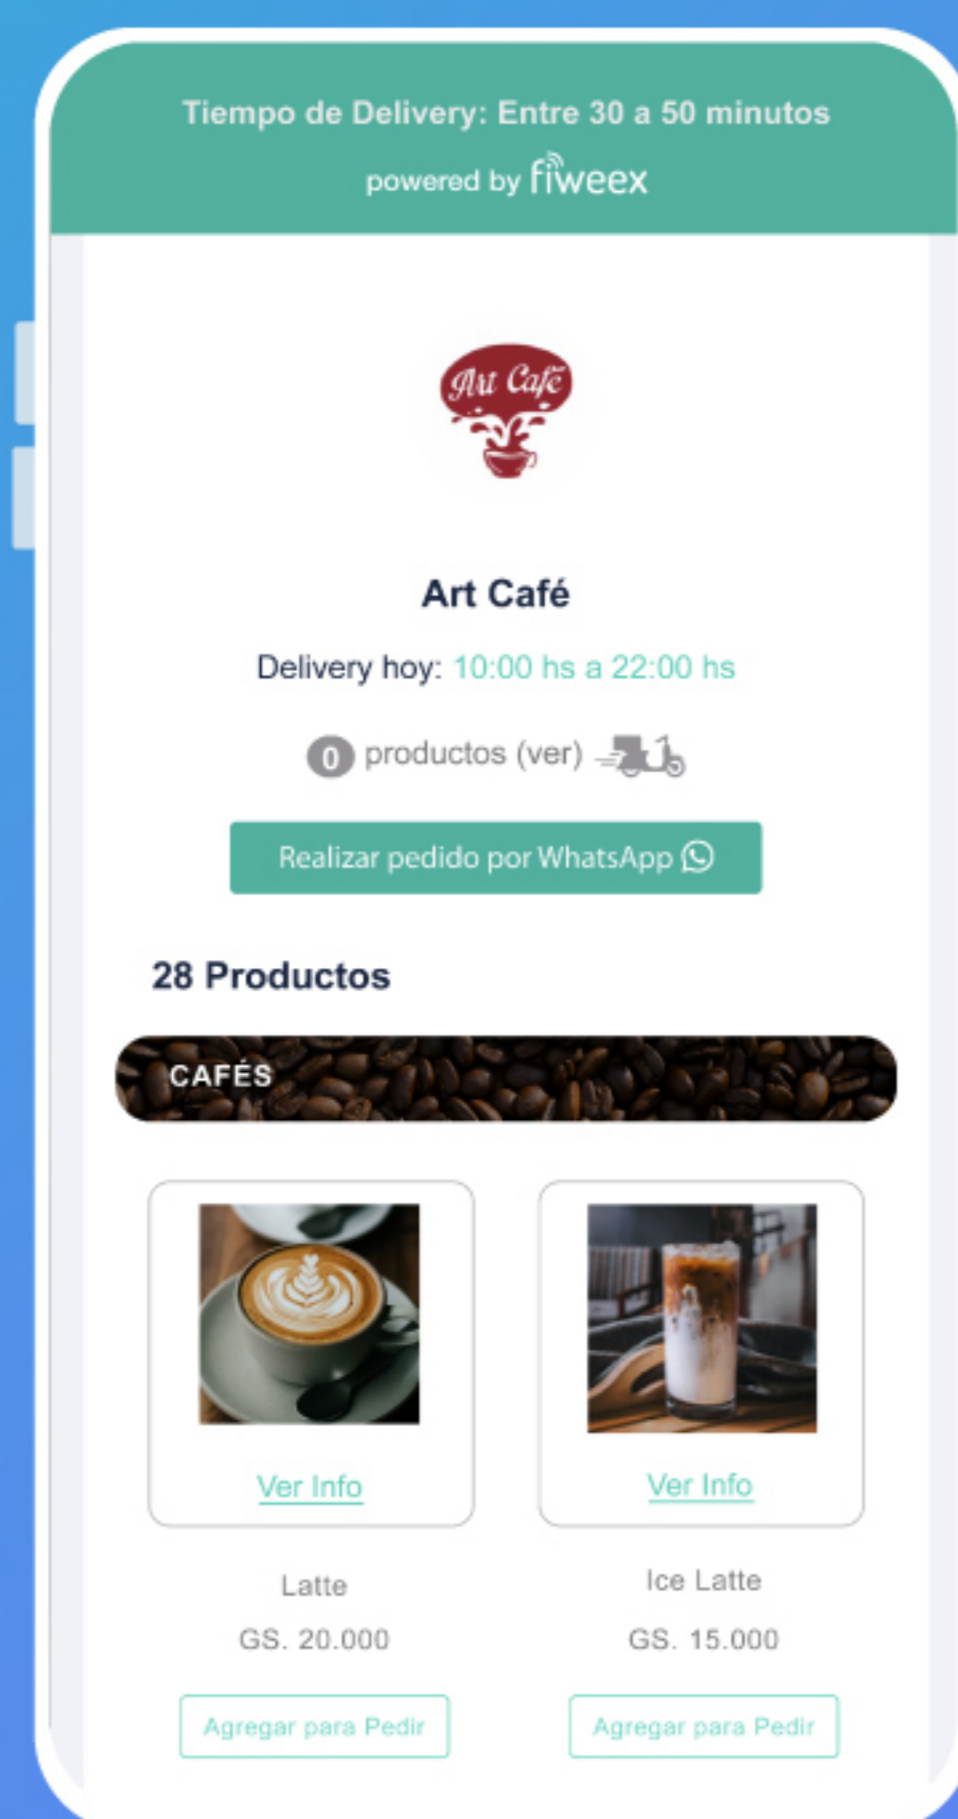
Tiempo de Delivery: Entre 30 a 50 minutos

powered by fiweex

Art Café

Art Café

Delivery hoy: 10:00 hs a 22:00 hs

0 productos (ver)

Realizar pedido por WhatsApp

28 Productos

CAFÉS

Ver Info

Latte

GS. 20.000

Agregar para Pedir

Ver Info

Ice Latte

GS. 15.000

Agregar para Pedir